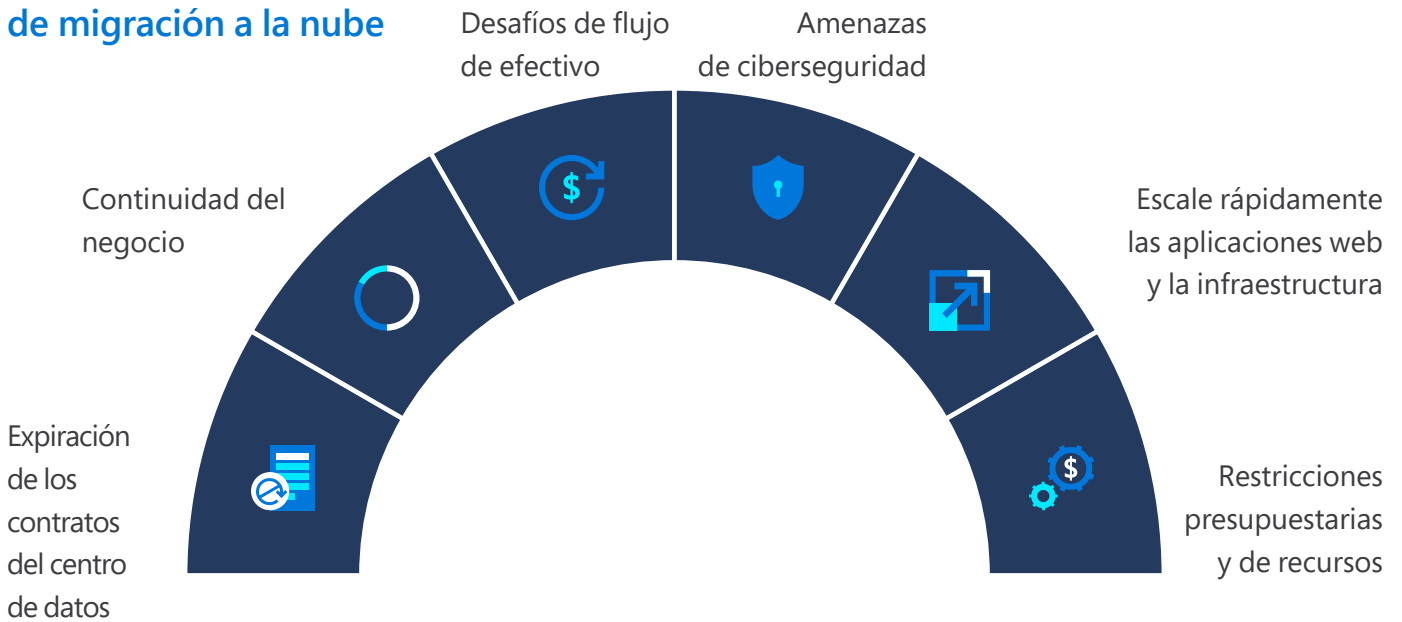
de migración a la nube

Expiración de los contratos del centro de datos

Continuidad del negocio

Desafíos de flujo de efectivo

Amenazas de ciberseguridad

Escale rápidamente las aplicaciones web y la infraestructura

Restricciones presupuestarias y de recursos